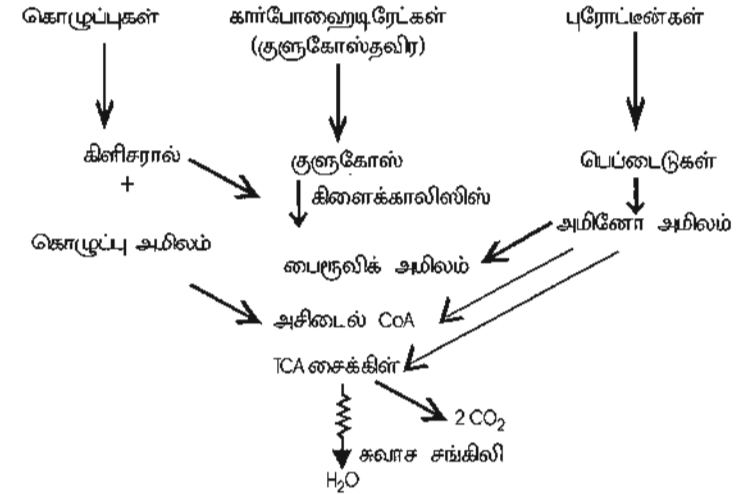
கொழுப்புகள்

கார்போஹைடிரேட்கள் (குளுகோஸ்தவிர)

புரோட்டீன்கள்

கிளிசரால்
+
கொழுப்பு அமிலம்

குளுகோஸ்
கிளைக்காலிஸிஸ்

பெப்டைடுகள்

அமினோ அமிலம்

பைருவிக் அமிலம்

அசிடைல் CoA

TCA சைக்கிள்

$2\ CO_2$

சுவாச சங்கிலி

$H_2O$